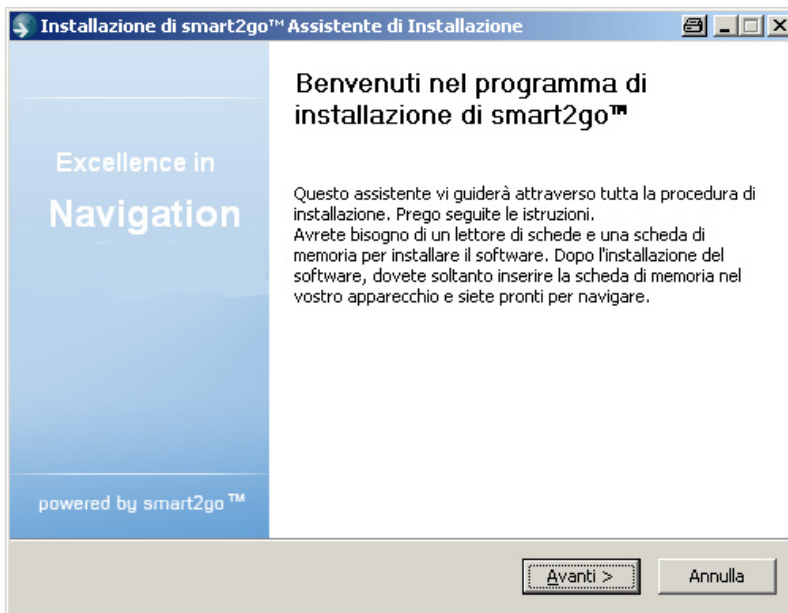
Installazione di smart2go™ Assistente di Installazione

Excellence in

Navigation

powered by smart2go™

Benvenuti nel programma di installazione di smart2go™

Questo assistente vi guiderà attraverso tutta la procedura di installazione. Prego seguite le istruzioni.
Avrete bisogno di un lettore di schede e una scheda di memoria per installare il software. Dopo l'installazione del software, dovete soltanto inserire la scheda di memoria nel vostro apparecchio e siete pronti per navigare.

Avanti >

Annulla